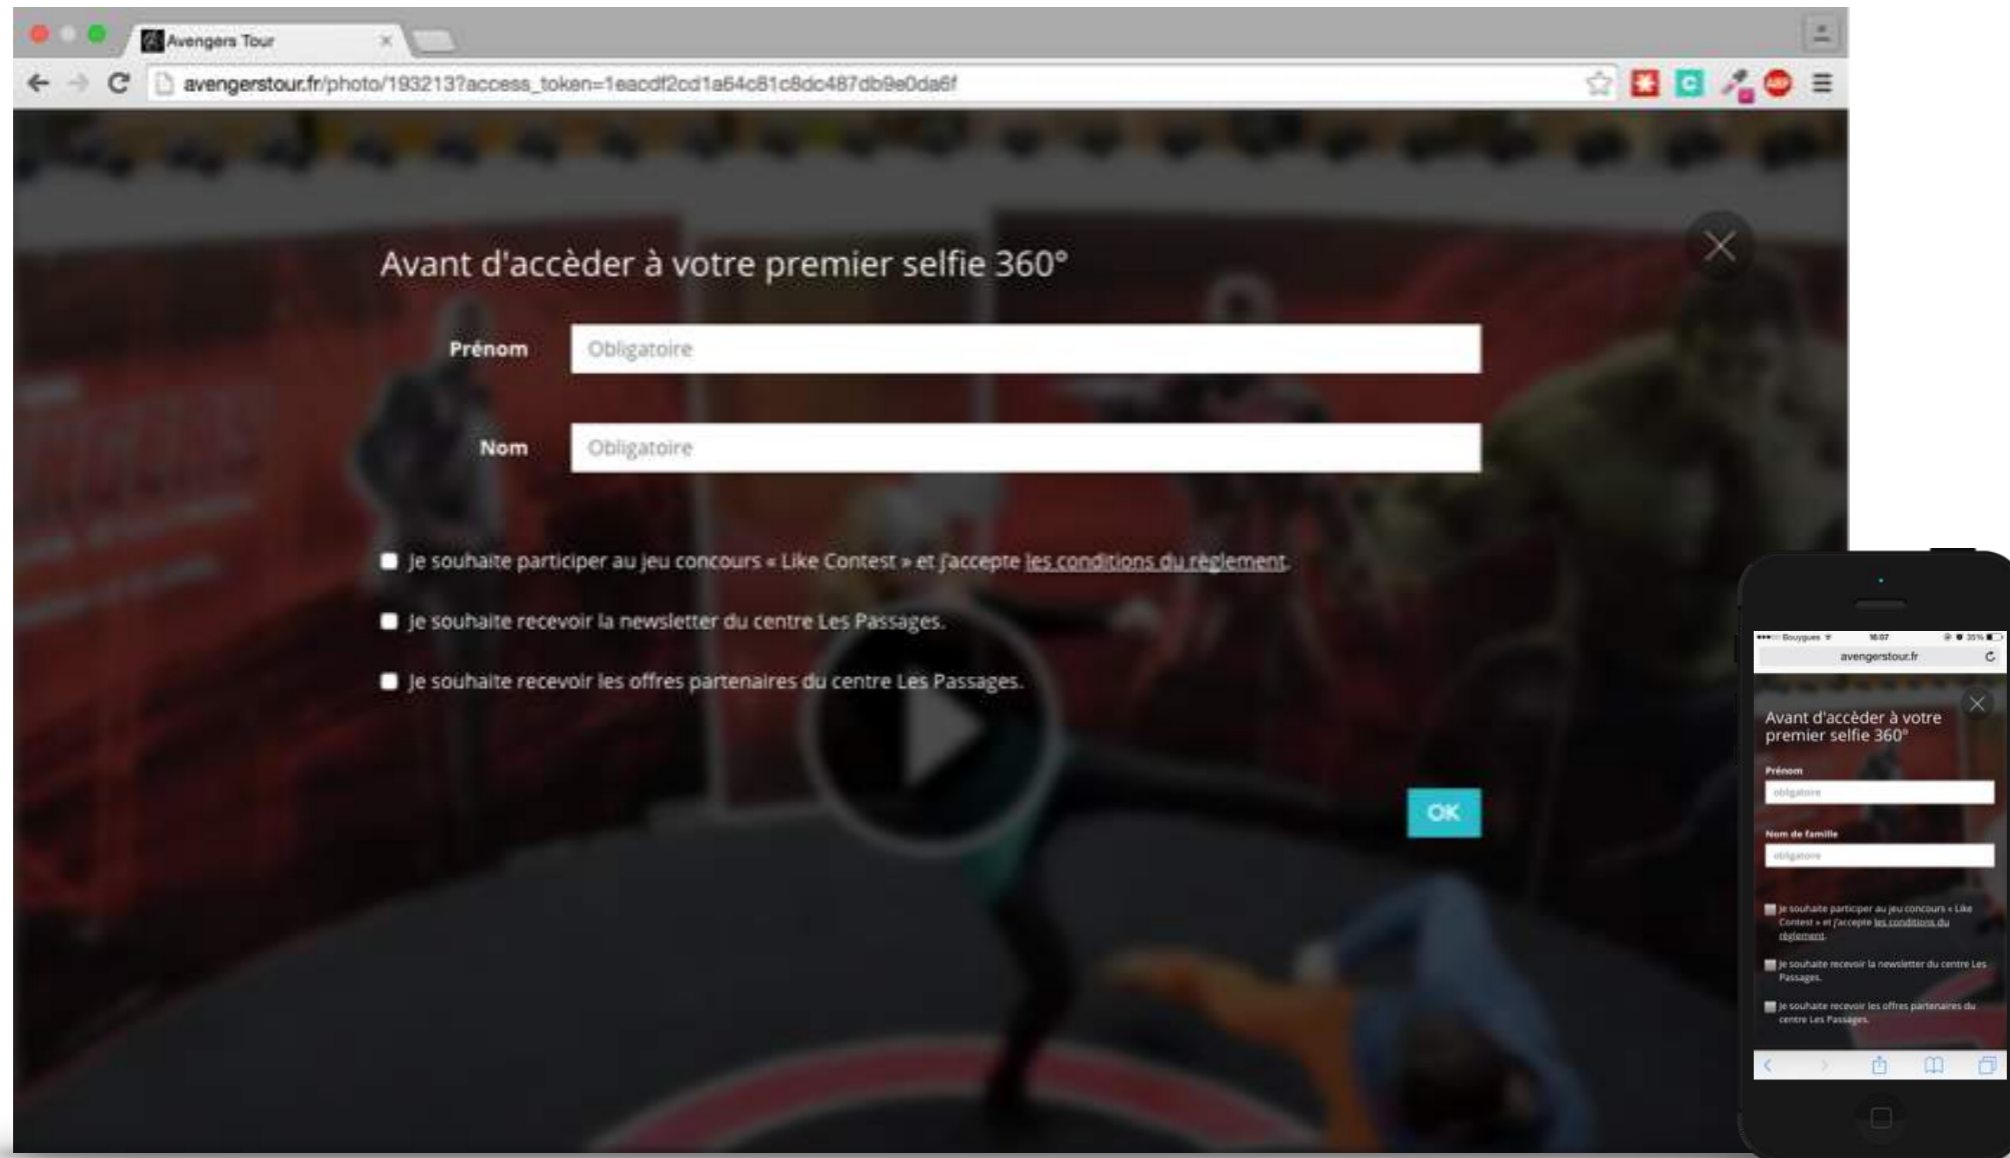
Avengers Tour

avengerstour.fr/photo/193213?access_token=1eacdf2cd1a64c81c8dc487db9e0da6f

Avant d'accèder à votre premier selfie 360°

Prénom Obligatoire

Nom Obligatoire

Je souhaite participer au jeu concours « Like Contest » et j'accepte les conditions du règlement.

Je souhaite recevoir la newsletter du centre Les Passages.

Je souhaite recevoir les offres partenaires du centre Les Passages.

OK

Bouygues 16:07 35%

avengerstour.fr

Avant d'accèder à votre premier selfie 360°

Prénom

obligatoire

Nom de famille

obligatoire

Je souhaite participer au jeu concours « Like Contest » et j'accepte les conditions du règlement.

Je souhaite recevoir la newsletter du centre Les Passages.

Je souhaite recevoir les offres partenaires du centre Les Passages.